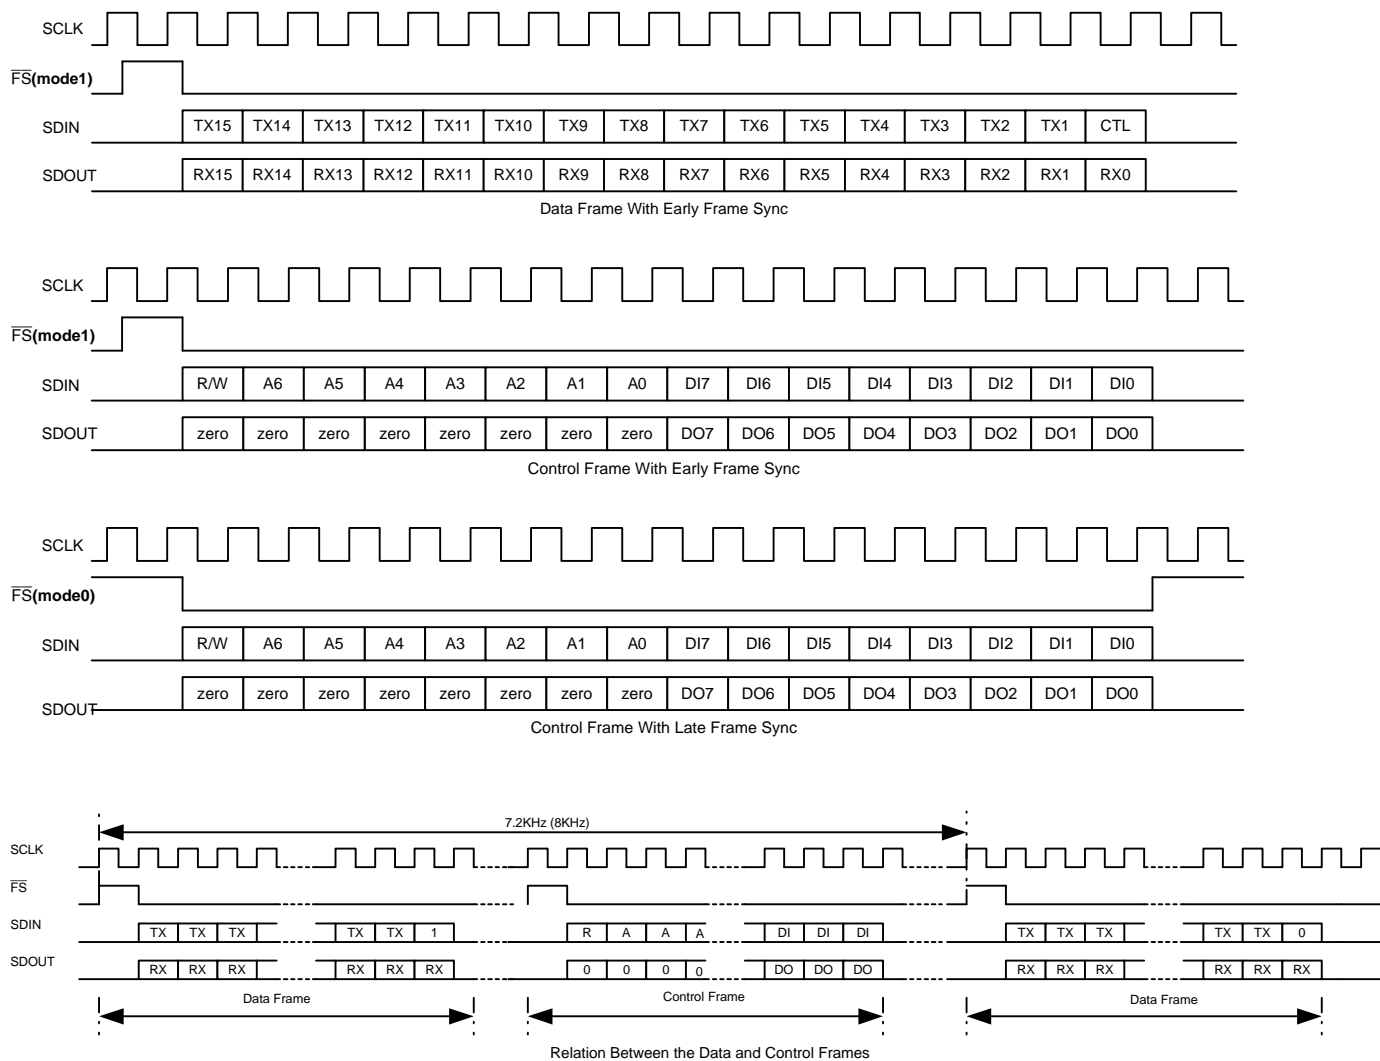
SCLK

$\overline{FS}$(mode1)

SDIN

| TX15 | TX14 | TX13 | TX12 | TX11 | TX10 | TX9 | TX8 | TX7 | TX6 | TX5 | TX4 | TX3 | TX2 | TX1 | CTL |
|---|---|---|---|---|---|---|---|---|---|---|---|---|---|---|---|

SDOUT

| RX15 | RX14 | RX13 | RX12 | RX11 | RX10 | RX9 | RX8 | RX7 | RX6 | RX5 | RX4 | RX3 | RX2 | RX1 | RX0 |
|---|---|---|---|---|---|---|---|---|---|---|---|---|---|---|---|

Data Frame With Early Frame Sync

SCLK

$\overline{FS}$(mode1)

SDIN

| R/W | A6 | A5 | A4 | A3 | A2 | A1 | A0 | DI7 | DI6 | DI5 | DI4 | DI3 | DI2 | DI1 | DI0 |
|---|---|---|---|---|---|---|---|---|---|---|---|---|---|---|---|

SDOUT

| zero | zero | zero | zero | zero | zero | zero | zero | DO7 | DO6 | DO5 | DO4 | DO3 | DO2 | DO1 | DO0 |
|---|---|---|---|---|---|---|---|---|---|---|---|---|---|---|---|

Control Frame With Early Frame Sync

SCLK

$\overline{FS}$(mode0)

SDIN

| R/W | A6 | A5 | A4 | A3 | A2 | A1 | A0 | DI7 | DI6 | DI5 | DI4 | DI3 | DI2 | DI1 | DI0 |
|---|---|---|---|---|---|---|---|---|---|---|---|---|---|---|---|

SDOUT

| zero | zero | zero | zero | zero | zero | zero | zero | DO7 | DO6 | DO5 | DO4 | DO3 | DO2 | DO1 | DO0 |
|---|---|---|---|---|---|---|---|---|---|---|---|---|---|---|---|

Control Frame With Late Frame Sync

7.2KHz (8KHz)

SCLK

$\overline{FS}$

SDIN

TX TX TX TX TX 1 R A A A DI DI DI TX TX TX TX TX 0

SDOUT

RX RX RX RX RX RX 0 0 0 0 DO DO DO RX RX RX RX RX RX

Data Frame

Control Frame

Data Frame

Relation Between the Data and Control Frames